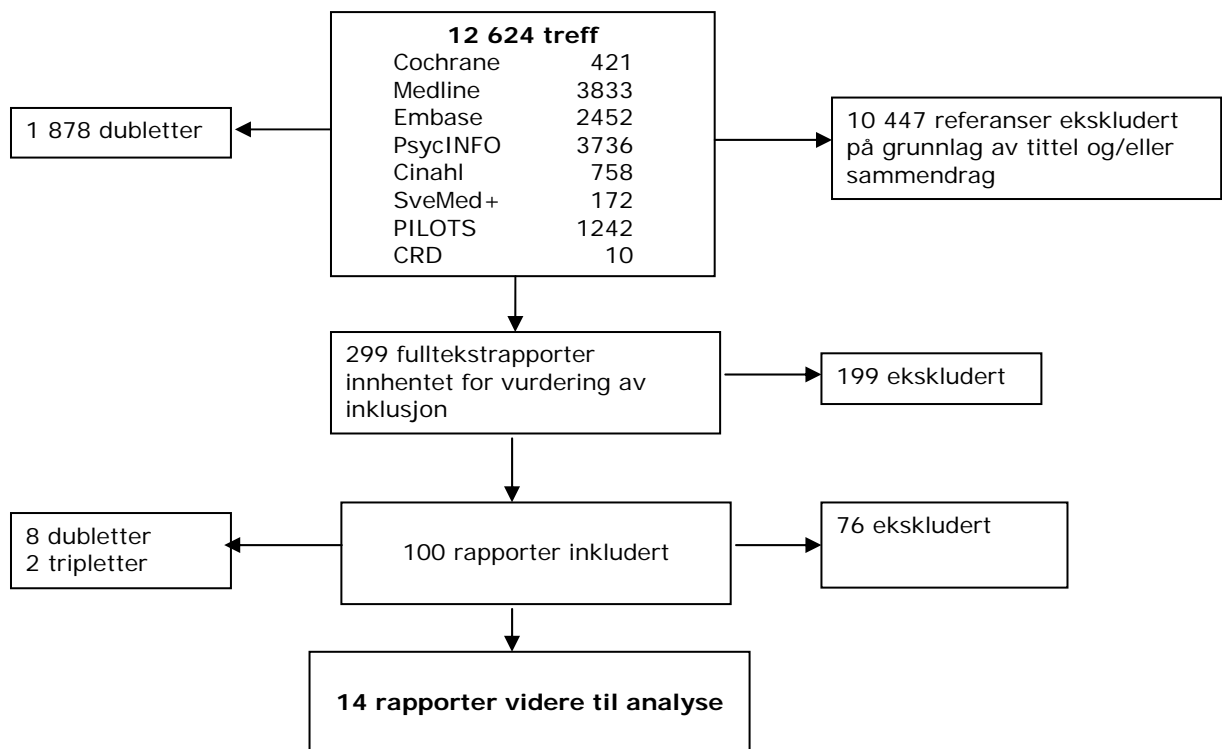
**12 624 treff**

| | |
|---|---|
| Cochrane | 421 |
| Medline | 3833 |
| Embase | 2452 |
| PsycINFO | 3736 |
| Cinahl | 758 |
| SveMed+ | 172 |
| PILOTS | 1242 |
| CRD | 10 |

1 878 dubletter

10 447 referanser ekskludert på grunnlag av tittel og/eller sammendrag

299 fulltekstrapporter innhentet for vurdering av inklusjon

199 ekskludert

8 dubletter
2 tripletter

100 rapporter inkludert

76 ekskludert

**14 rapporter videre til analyse**